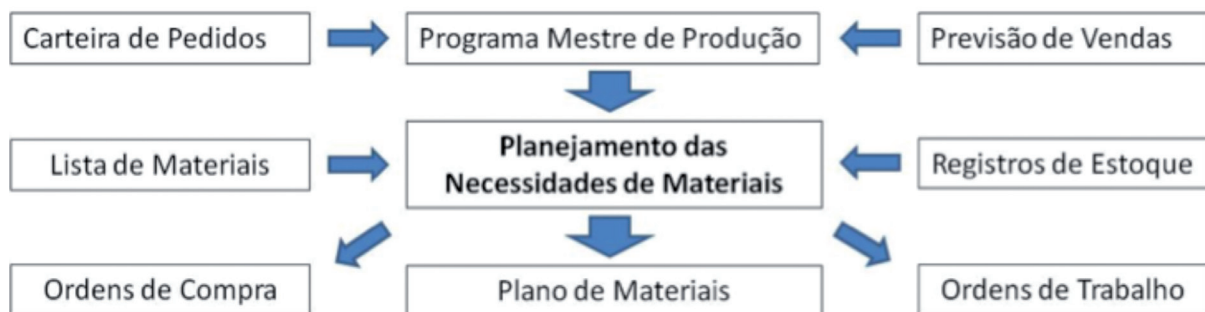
Carteira de Pedidos

Programa Mestre de Produção

Previsão de Vendas

Lista de Materiais

Planejamento das Necessidades de Materiais

Registros de Estoque

Ordens de Compra

Plano de Materiais

Ordens de Trabalho